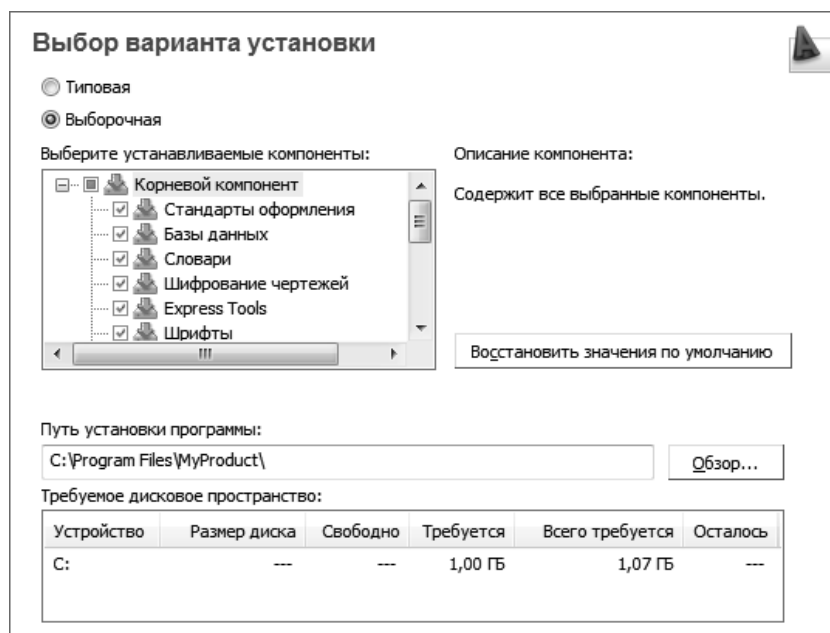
Выбор варианта установки

Типовая

Выборочная

Выберите устанавливаемые компоненты:

Корневой компонент
Стандарты оформления
Базы данных
Словари
Шифрование чертежей
Express Tools
Шрифты

Описание компонента:

Содержит все выбранные компоненты.

Восстановить значения по умолчанию

Путь установки программы:

C:\Program Files\MyProduct\

Обзор...

Требуемое дисковое пространство:

| Устройство | Размер диска | Свободно | Требуется | Всего требуется | Осталось |
|---|---|---|---|---|---|
| C: | --- | --- | 1,00 ГБ | 1,07 ГБ | --- |